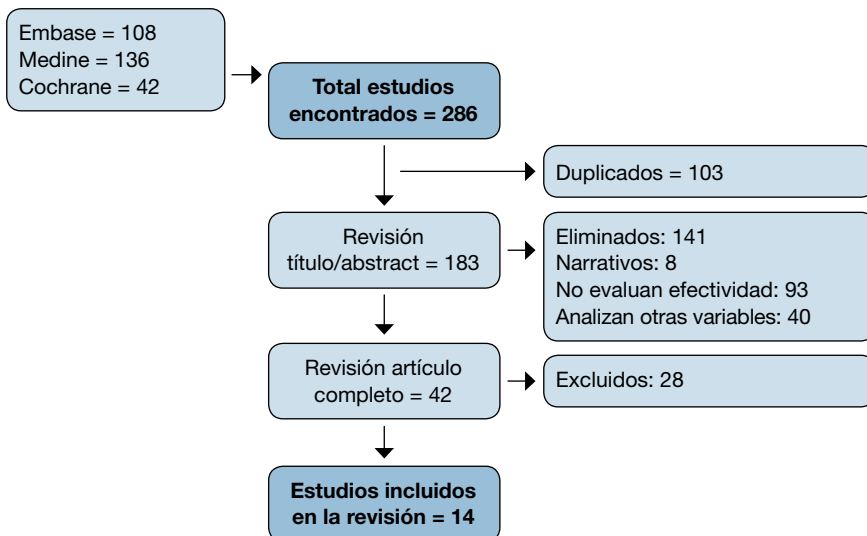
Embase = 108
Medine = 136
Cochrane = 42

Total estudios encontrados = 286

Duplicados = 103

Revisión título/abstract = 183

Eliminados: 141
Narrativos: 8
No evaluan efectividad: 93
Analizan otras variables: 40

Revisión artículo completo = 42

Excluidos: 28

Estudios incluidos en la revisión = 14